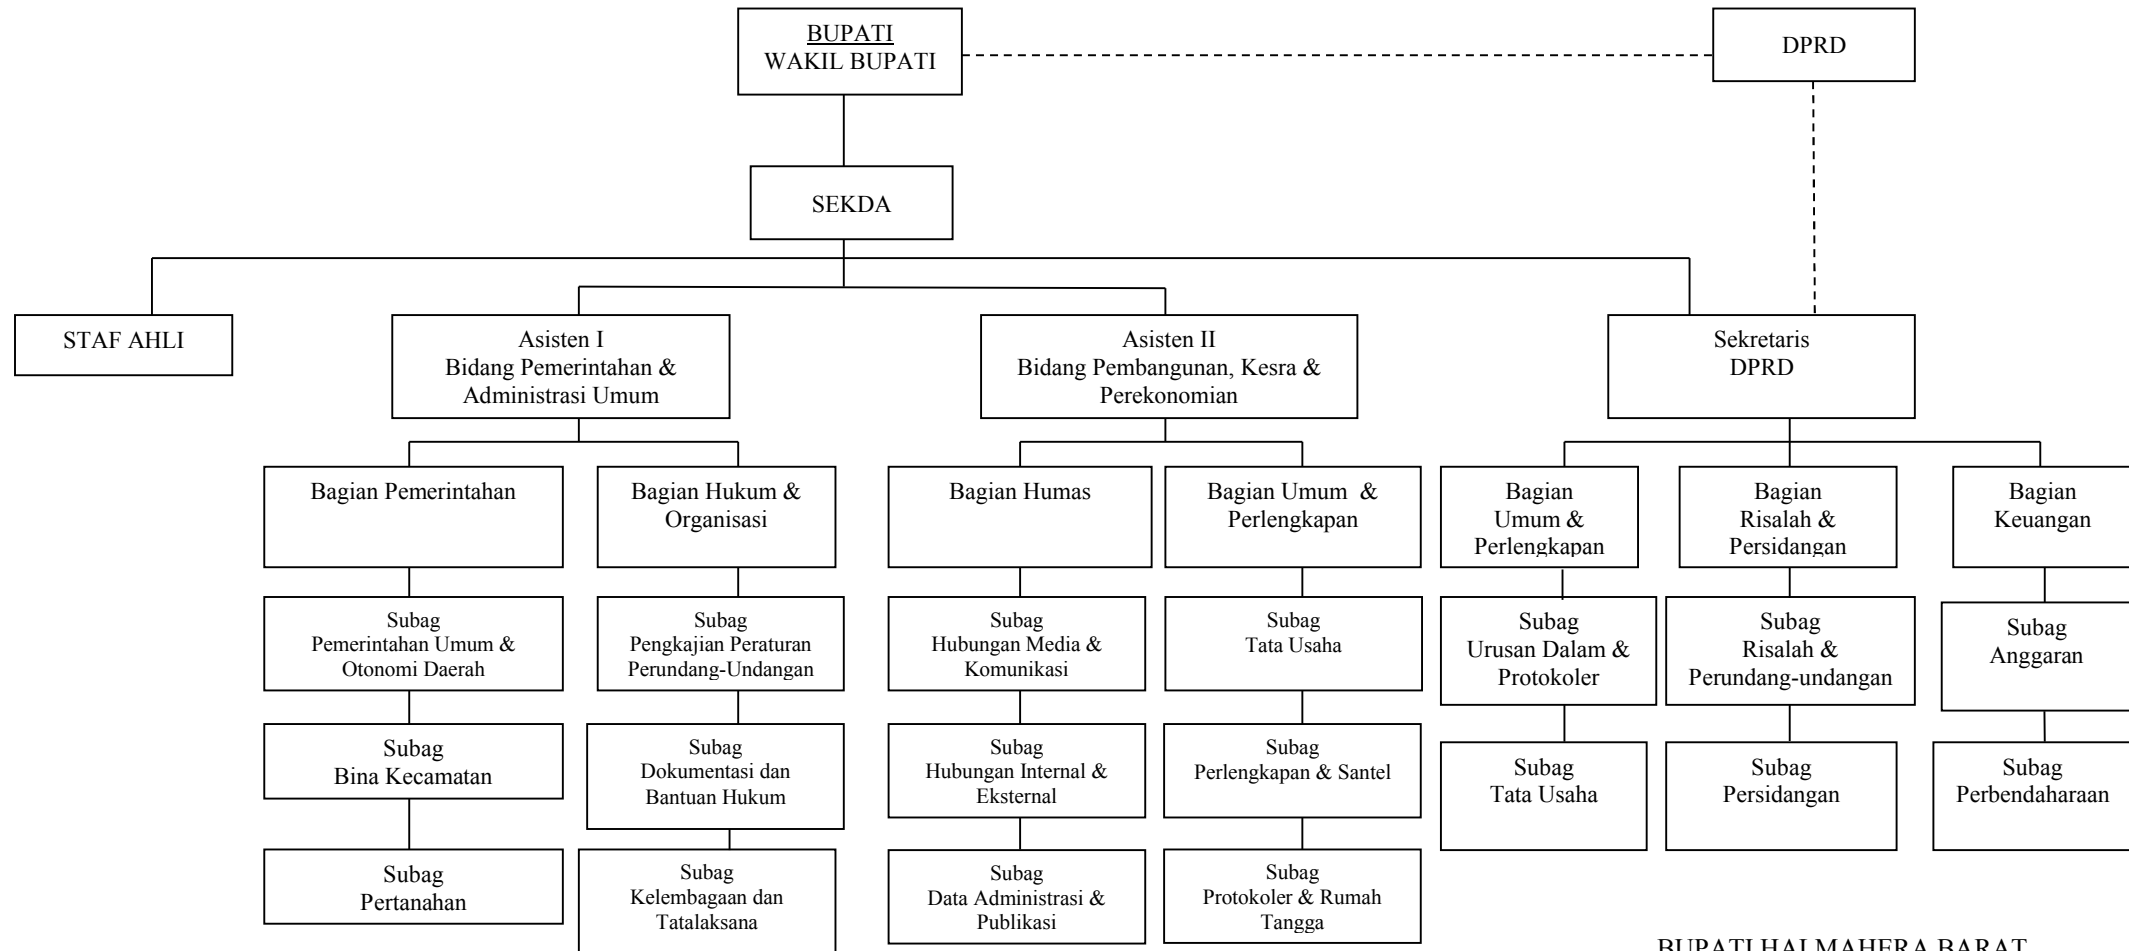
BUPATI
WAKIL BUPATI

DPRD

SEKDA

STAF AHLI

Asisten I
Bidang Pemerintahan & Administrasi Umum

Asisten II
Bidang Pembangunan, Kesra & Perekonomian

Sekretaris
DPRD

Bagian Pemerintahan

Subag
Pemerintahan Umum & Otonomi Daerah

Subag
Bina Kecamatan

Subag
Pertanahan

Bagian Hukum & Organisasi

Subag
Pengkajian Peraturan Perundang-Undangan

Subag
Dokumentasi dan Bantuan Hukum

Subag
Kelembagaan dan Tatalaksana

Bagian Humas

Subag
Hubungan Media & Komunikasi

Subag
Hubungan Internal & Eksternal

Subag
Data Administrasi & Publikasi

Bagian Umum & Perlengkapan

Subag
Tata Usaha

Subag
Perlengkapan & Santel

Subag
Protokoler & Rumah Tangga

Bagian
Umum &
Perlengkapan

Subag
Urusan Dalam & Protokoler

Subag
Tata Usaha

Bagian
Risalah &
Persidangan

Subag
Risalah &
Perundang-undangan

Subag
Persidangan

Bagian
Keuangan

Subag
Anggaran

Subag
Perbendaharaan

BUPATI HALMAHERA BARAT